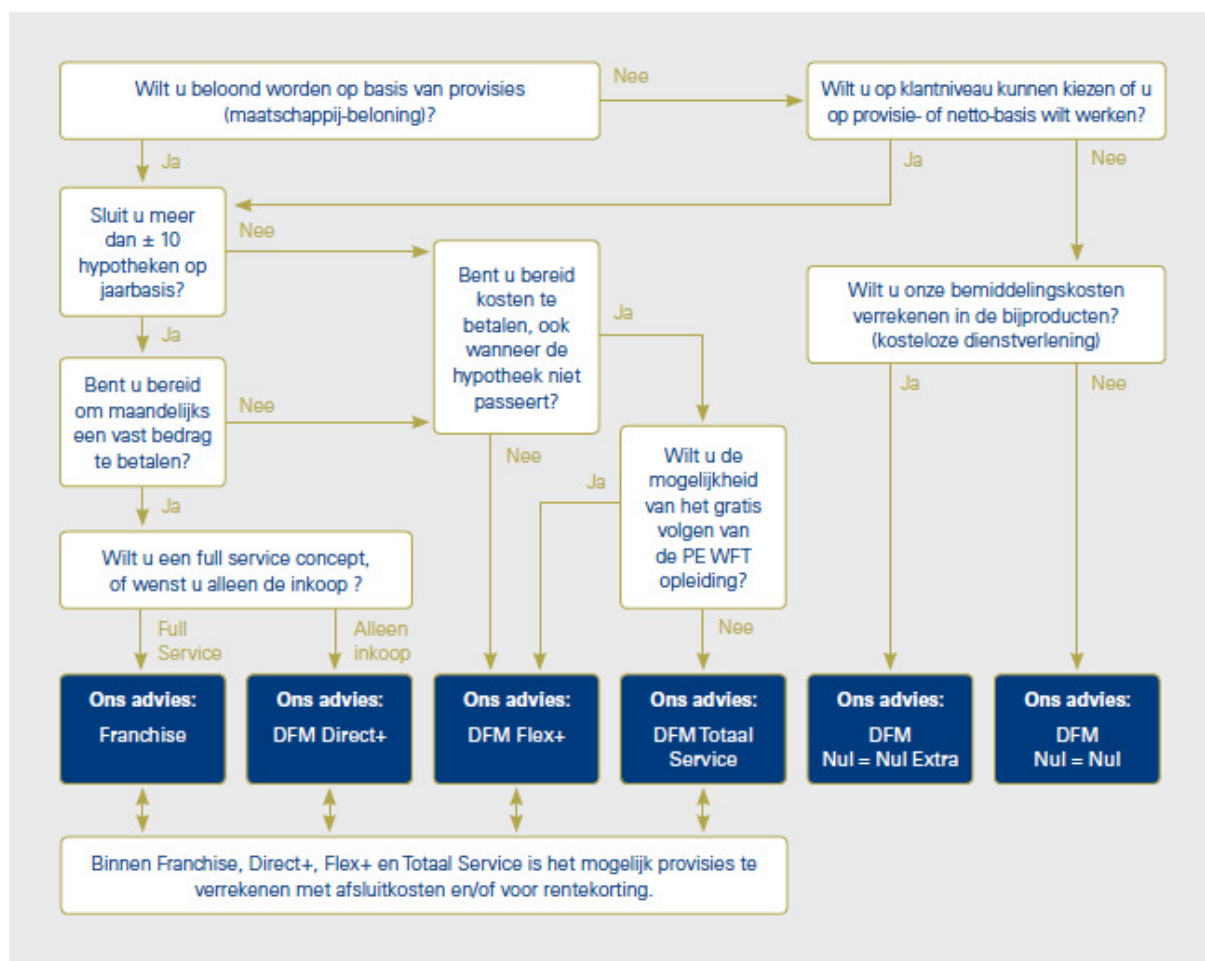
Wilt u beloond worden op basis van provisies (maatschappij-beloning)?

Nee

Wilt u op klantniveau kunnen kiezen of u op provisie- of netto-basis wilt werken?

Ja

Ja

Nee

Sluit u meer dan ± 10 hypotheken op jaarbasis?

Nee

Bent u bereid kosten te betalen, ook wanneer de hypotheek niet passeert?

Wilt u onze bemiddelingskosten verrekenen in de bijproducten? (kosteloze dienstverlening)

Ja

Ja

Bent u bereid om maandelijks een vast bedrag te betalen?

Nee

Ja

Nee

Nee

Wilt u de mogelijkheid van het gratis volgen van de PE WFT opleiding?

Ja

Ja

Wilt u een full service concept, of wenst u alleen de inkoop ?

Full Service

Alleen inkoop

Nee

Ons advies: Franchise

Ons advies: DFM Direct+

Ons advies: DFM Flex+

Ons advies: DFM Totaal Service

Ons advies: DFM Nul = Nul Extra

Ons advies: DFM Nul = Nul

Binnen Franchise, Direct+, Flex+ en Totaal Service is het mogelijk provisies te verrekenen met afsluitkosten en/of voor rentekorting.